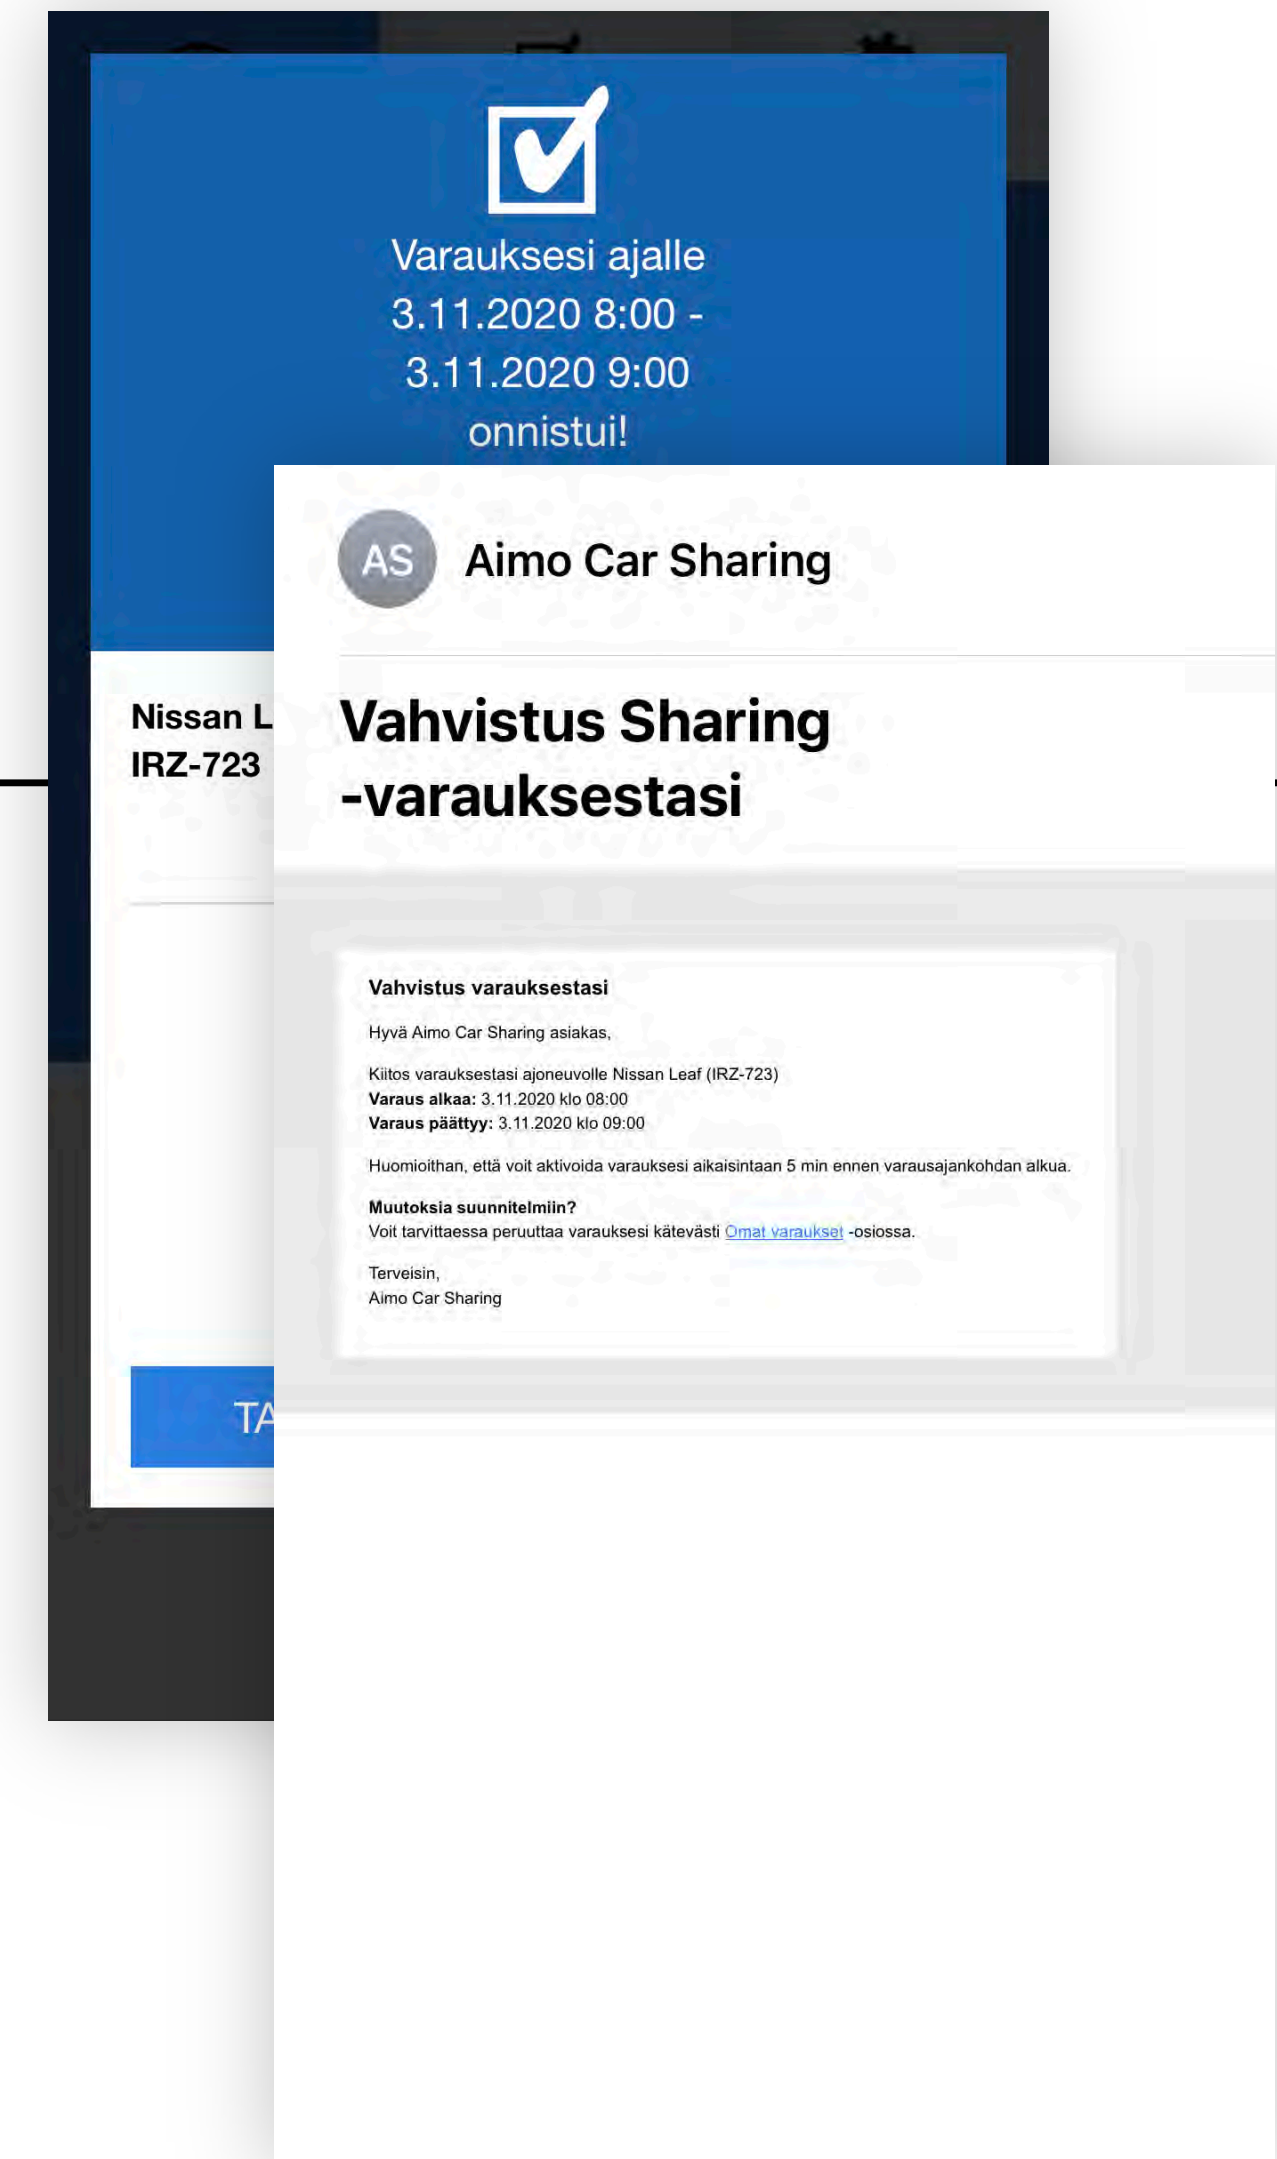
Varauksesi ajalle 3.11.2020 8:00 - 3.11.2020 9:00 onnistui!

Nissan L
IRZ-723

TA

AS

Aimo Car Sharing

Vahvistus Sharing -varauksestasi

Vahvistus varauksestasi

Hyvä Aimo Car Sharing asiakas,

Kiitos varauksestasi ajoneuvolle Nissan Leaf (IRZ-723)
**Varaus alkaa:** 3.11.2020 klo 08:00
**Varaus päättyy:** 3.11.2020 klo 09:00

Huomioithan, että voit aktivoida varauksesi aikaisintaan 5 min ennen varausajankohdan alkua.

**Muutoksia suunnitelmiin?**
Voit tarvittaessa peruuttaa varauksesi kätevästi Omat varaukset -osiossa.

Terveisin,
Aimo Car Sharing